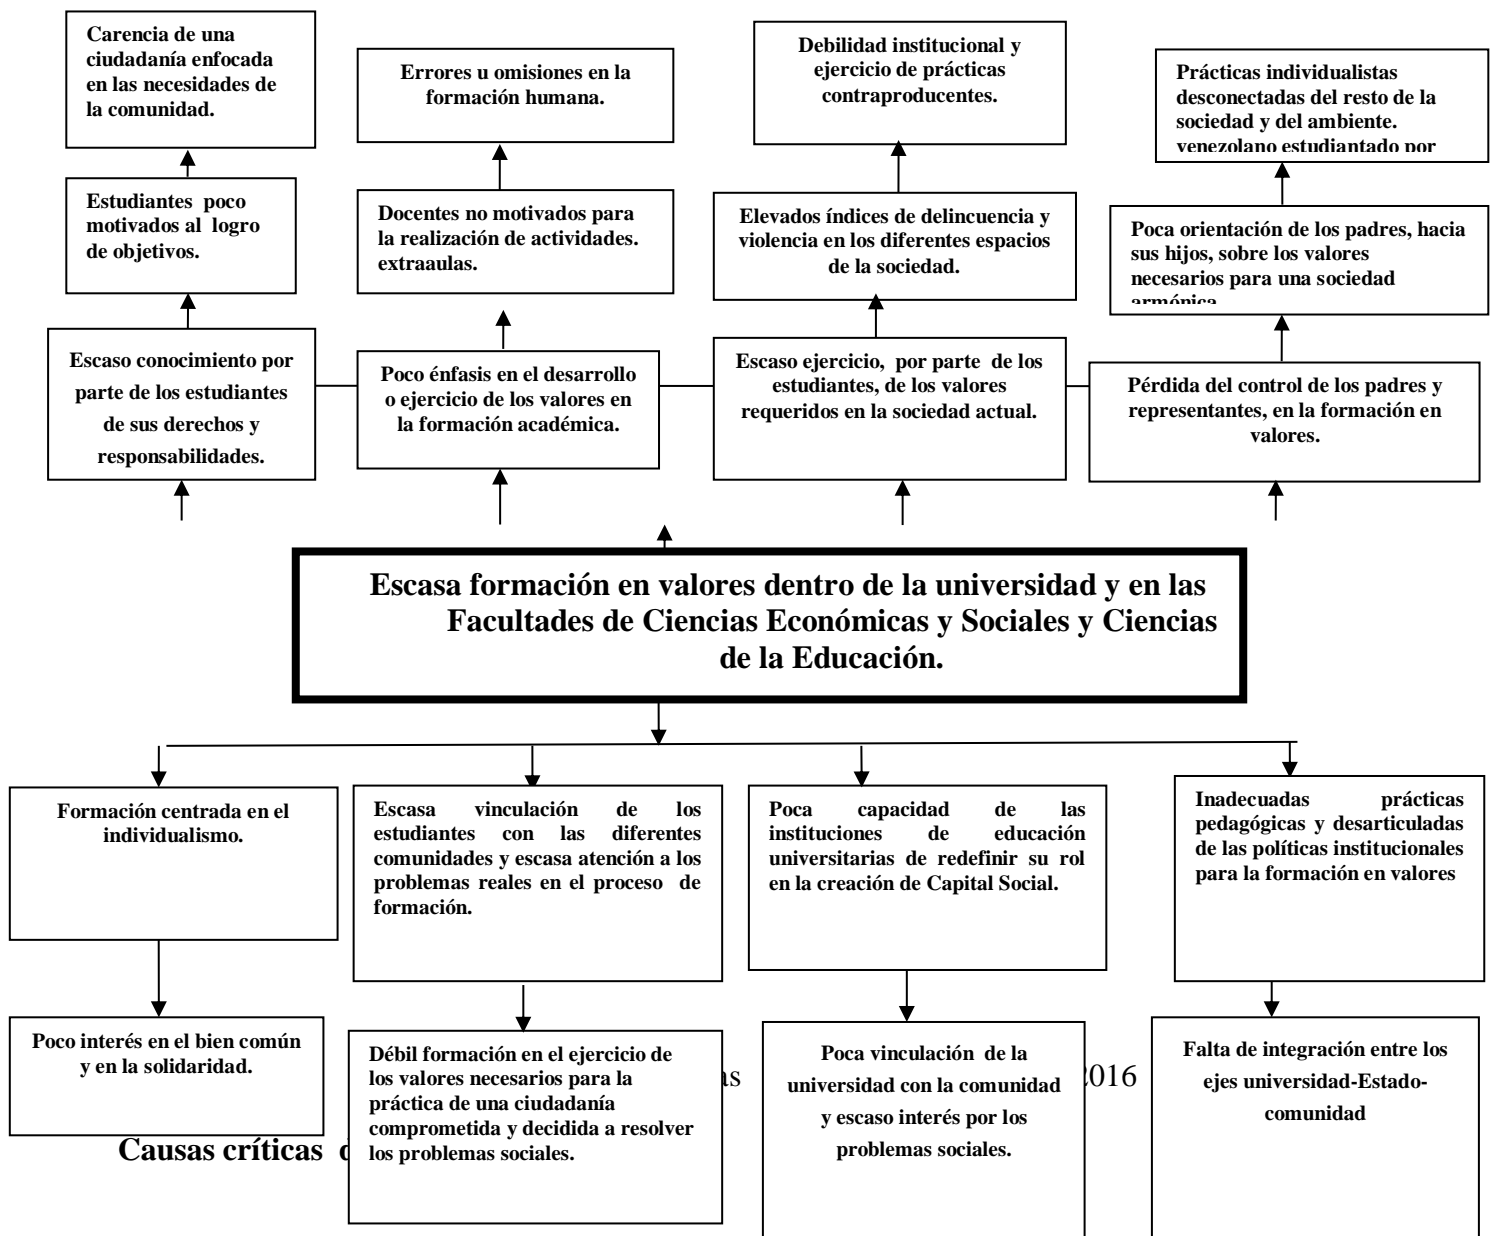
Carencia de una ciudadanía enfocada en las necesidades de la comunidad.

Errores u omisiones en la formación humana.

Debilidad institucional y ejercicio de prácticas contraproducentes.

Prácticas individualistas desconectadas del resto de la sociedad y del ambiente. venezolano estudiantado por

Estudiantes poco motivados al logro de objetivos.

Docentes no motivados para la realización de actividades. extraaulas.

Elevados índices de delincuencia y violencia en los diferentes espacios de la sociedad.

Poca orientación de los padres, hacia sus hijos, sobre los valores necesarios para una sociedad armónica

Escaso conocimiento por parte de los estudiantes de sus derechos y responsabilidades.

Poco énfasis en el desarrollo o ejercicio de los valores en la formación académica.

Escaso ejercicio, por parte de los estudiantes, de los valores requeridos en la sociedad actual.

Pérdida del control de los padres y representantes, en la formación en valores.

Escasa formación en valores dentro de la universidad y en las Facultades de Ciencias Económicas y Sociales y Ciencias de la Educación.

Formación centrada en el individualismo.

Escasa vinculación de los estudiantes con las diferentes comunidades y escasa atención a los problemas reales en el proceso de formación.

Poca capacidad de las instituciones de educación universitarias de redefinir su rol en la creación de Capital Social.

Inadecuadas prácticas pedagógicas y desarticuladas de las políticas institucionales para la formación en valores

Poco interés en el bien común y en la solidaridad.

Débil formación en el ejercicio de los valores necesarios para la práctica de una ciudadanía comprometida y decidida a resolver los problemas sociales.

Poca vinculación de la universidad con la comunidad y escaso interés por los problemas sociales.

Falta de integración entre los ejes universidad-Estado-comunidad

Causas críticas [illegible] as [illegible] 2016